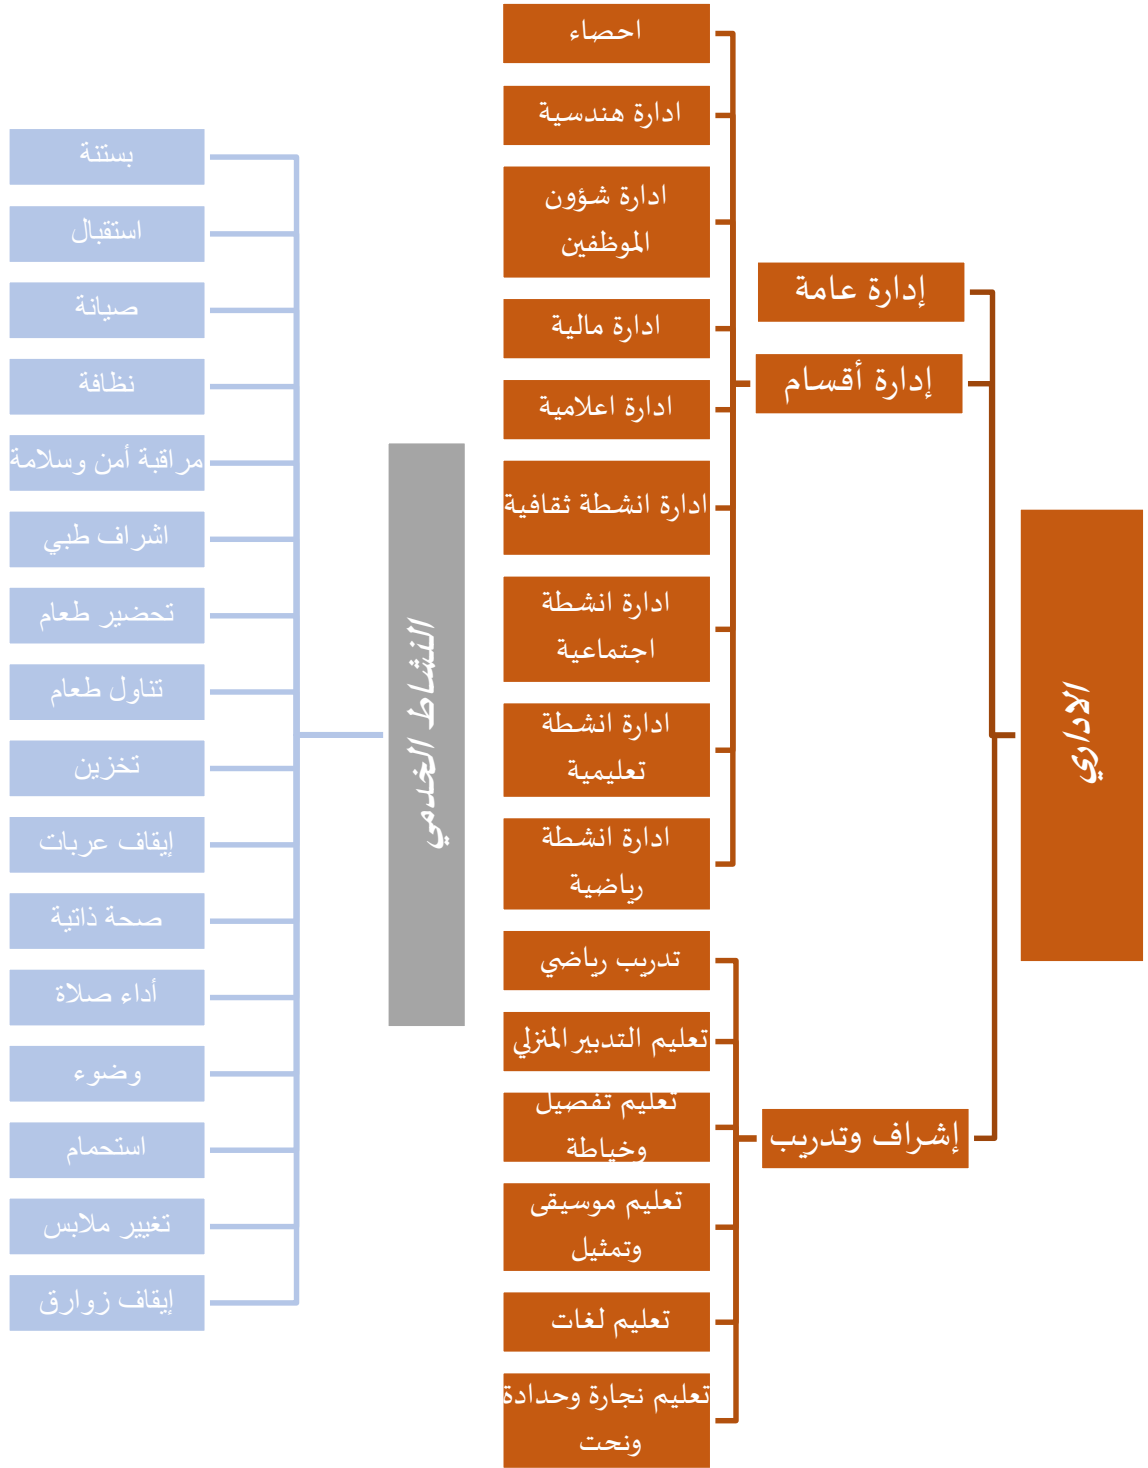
الاداري

إدارة عامة

إدارة أقسام

إشراف وتدريب

احصاء

ادارة هندسية

ادارة شؤون الموظفين

ادارة مالية

ادارة اعلامية

ادارة انشطة ثقافية

ادارة انشطة اجتماعية

ادارة انشطة تعليمية

ادارة انشطة رياضية

تدريب رياضي

تعليم التدبير المنزلي

تعليم تفصيل وخياطة

تعليم موسيقى وتمثيل

تعليم لغات

تعليم نجارة وحدادة ونحت

النشاط الخدمي

بستنة

استقبال

صيانة

نظافة

مراقبة أمن وسلامة

اشراف طبي

تحضير طعام

تناول طعام

تخزين

إيقاف عربات

صحة ذاتية

أداء صلاة

وضوء

استحمام

تغيير ملابس

إيقاف زوارق